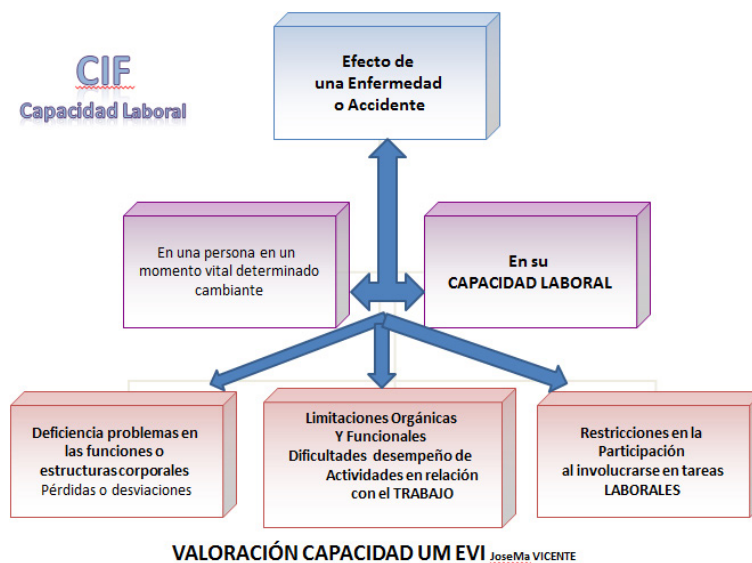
CIF
Capacidad Laboral

Efecto de una Enfermedad o Accidente

En una persona en un momento vital determinado cambiante

En su CAPACIDAD LABORAL

Deficiencia problemas en las funciones o estructuras corporales
Pérdidas o desviaciones

Limitaciones Orgánicas Y Funcionales
Dificultades desempeño de Actividades en relación con el TRABAJO

Restricciones en la Participación al involucrarse en tareas LABORALES

VALORACIÓN CAPACIDAD UM EVI JoseMa VICENTE